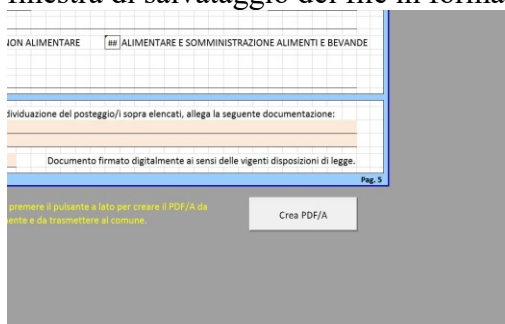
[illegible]nestra di salvataggio del file in forma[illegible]

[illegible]ON ALIMENTARE ## ALIMENTARE E SOMMINISTRAZIONE ALIMENTI E BEVANDE

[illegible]dividuazione del posteggio/i sopra elencati, allega la seguente documentazione:

Documento firmato digitalmente ai sensi delle vigenti disposizioni di legge.

Pag. 5

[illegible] premere il pulsante a lato per creare il PDF/A da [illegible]ente e da trasmettere al comune.

Crea PDF/A